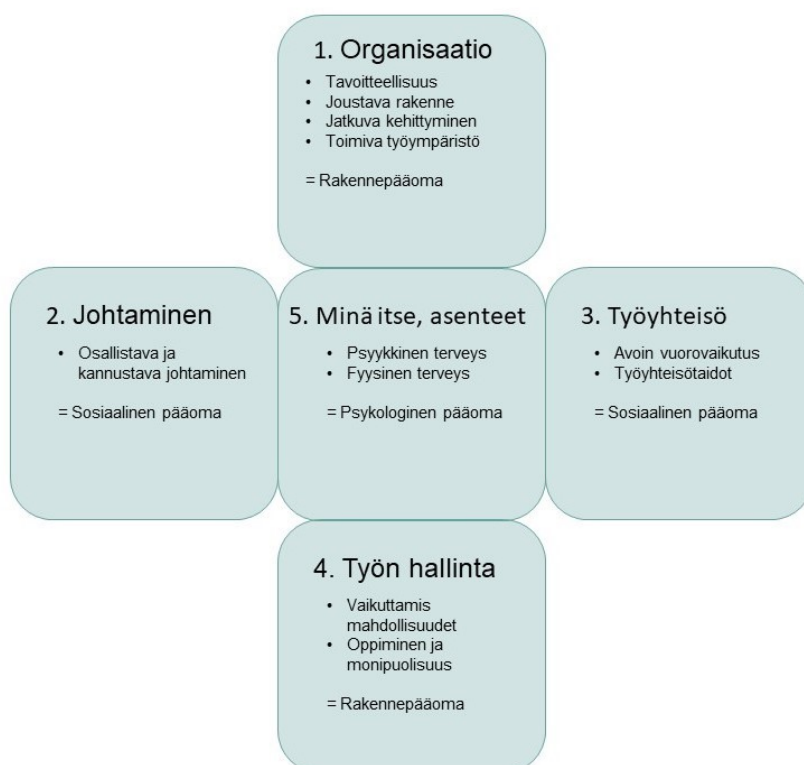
1. Organisaatio

- Tavoitteellisuus
- Joustava rakenne
- Jatkuva kehittyminen
- Toimiva työympäristö

= Rakennepääoma

2. Johtaminen

- Osallistava ja kannustava johtaminen

= Sosiaalinen pääoma

5. Minä itse, asenteet

- Psyykkinen terveys
- Fyysinen terveys

= Psykologinen pääoma

3. Työyhteisö

- Avoin vuorovaikutus
- Työyhteisötaidot

= Sosiaalinen pääoma

4. Työn hallinta

- Vaikuttamis mahdollisuudet
- Oppiminen ja monipuolisuus

= Rakennepääoma